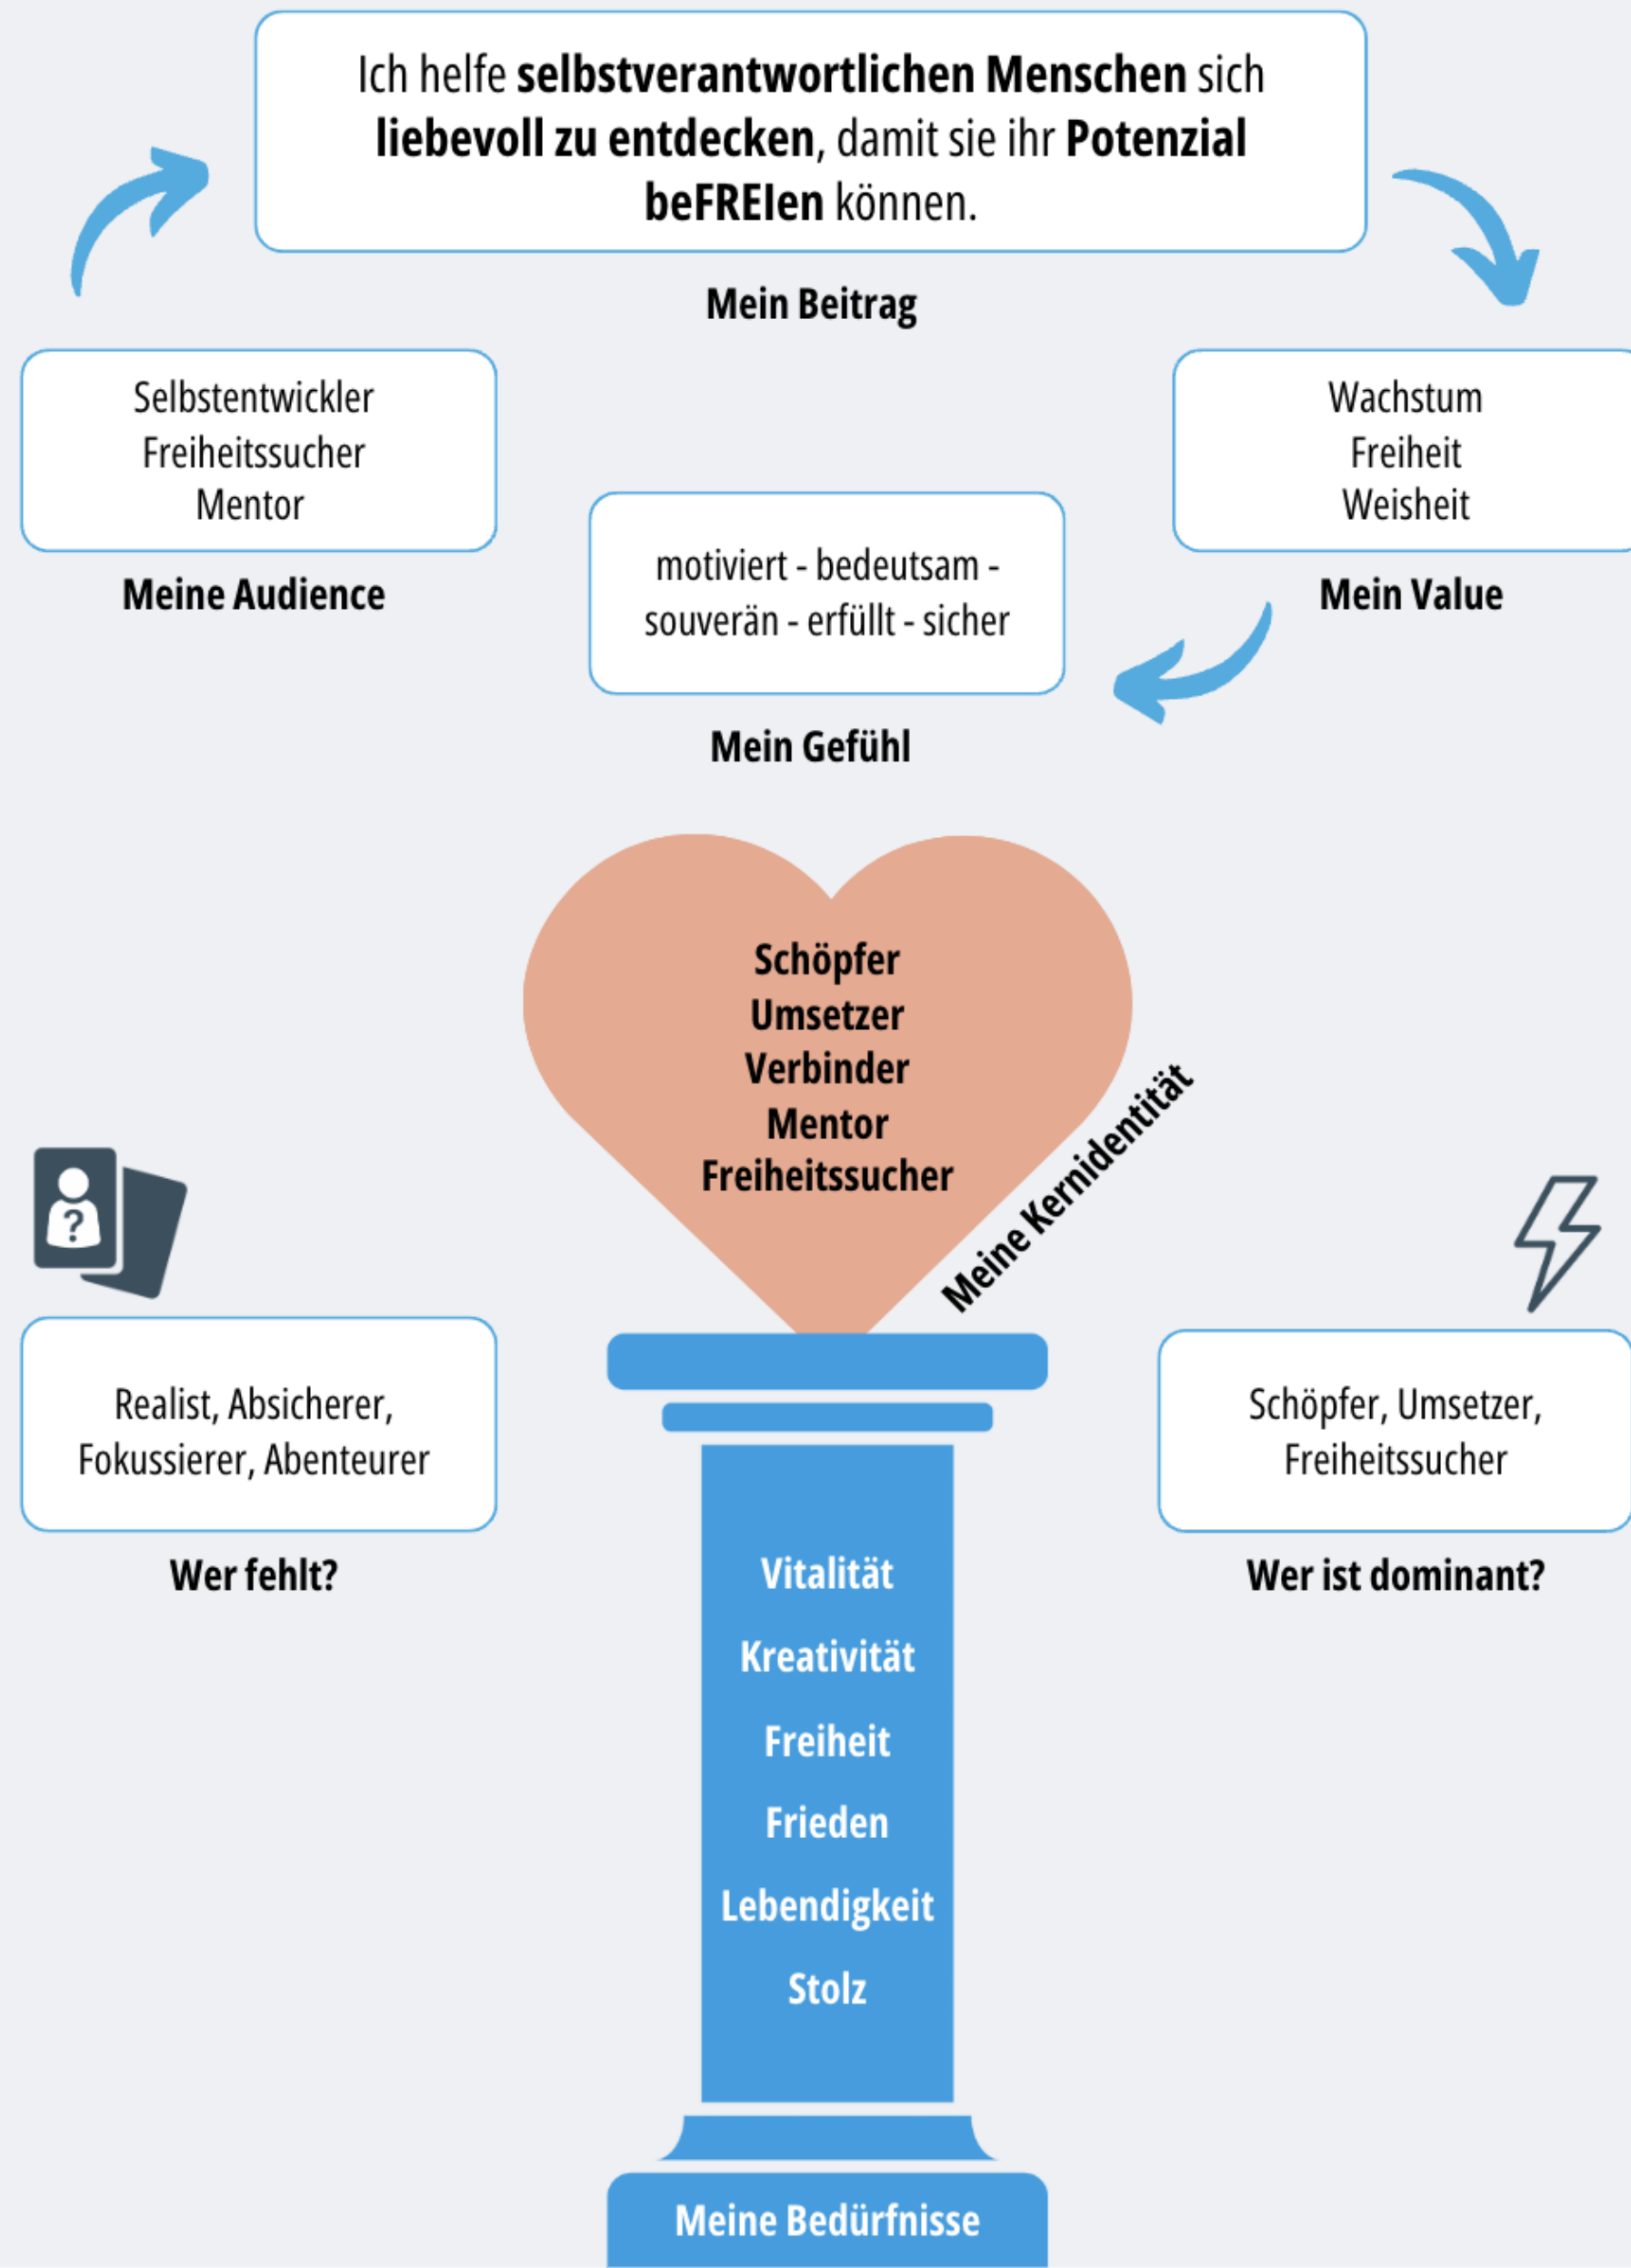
Ich helfe **selbstverantwortlichen Menschen** sich **liebevoll zu entdecken**, damit sie ihr **Potenzial beFREIen** können.

**Mein Beitrag**

Selbstentwickler
Freiheitssucher
Mentor

**Meine Audience**

motiviert - bedeutsam - souverän - erfüllt - sicher

**Mein Gefühl**

Wachstum
Freiheit
Weisheit

**Mein Value**

**Schöpfer**
**Umsetzer**
**Verbinder**
**Mentor**
**Freiheitssucher**

**Meine Kernidentität**

Realist, Absicherer, Fokussierer, Abenteurer

**Wer fehlt?**

Schöpfer, Umsetzer, Freiheitssucher

**Wer ist dominant?**

Vitalität
Kreativität
Freiheit
Frieden
Lebendigkeit
Stolz

Meine Bedürfnisse